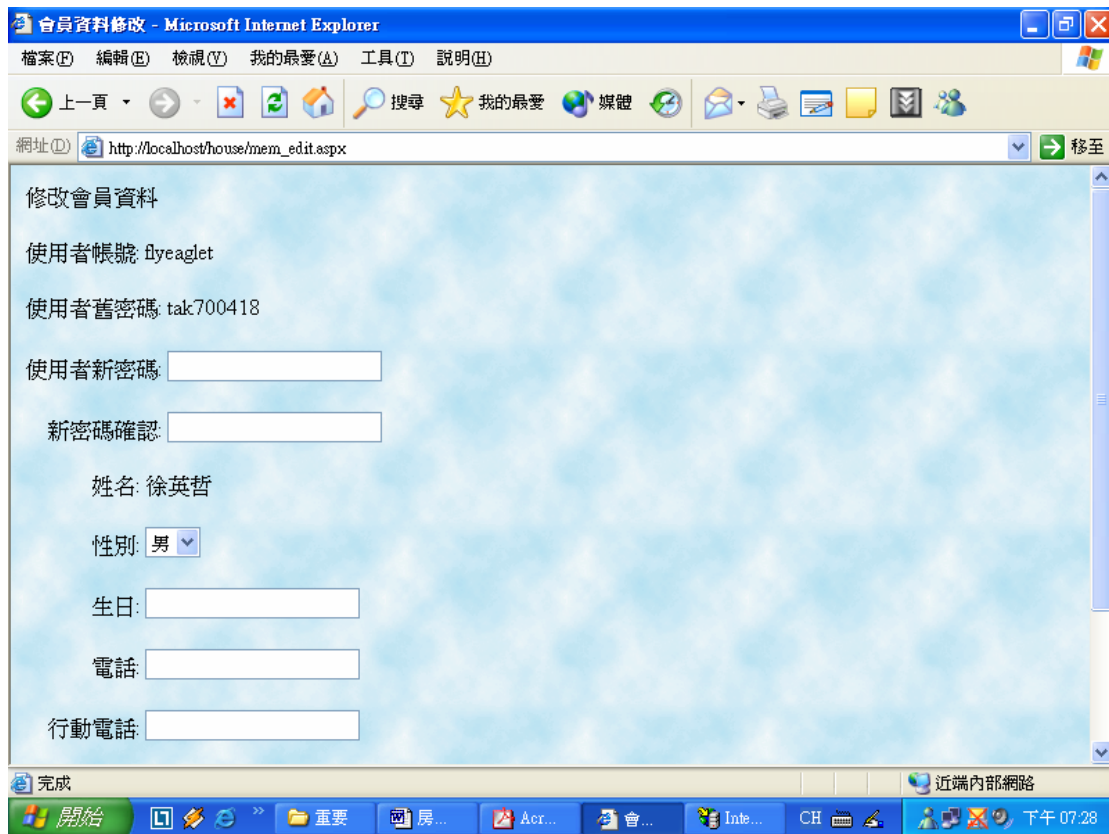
會員資料修改 - Microsoft Internet Explorer

檔案(F) 編輯(E) 檢視(V) 我的最愛(A) 工具(T) 說明(H)

上一頁 搜尋 我的最愛 媒體

網址(D) http://localhost/house/mem_edit.aspx 移至

修改會員資料

使用者帳號: flyeaglet

使用者舊密碼: tak700418

使用者新密碼:

新密碼確認:

姓名: 徐英哲

性別: 男

生日:

電話:

行動電話:

完成 近端內部網路

開始 重要 房... Acr... 會... Inte... CH 下午 07:28